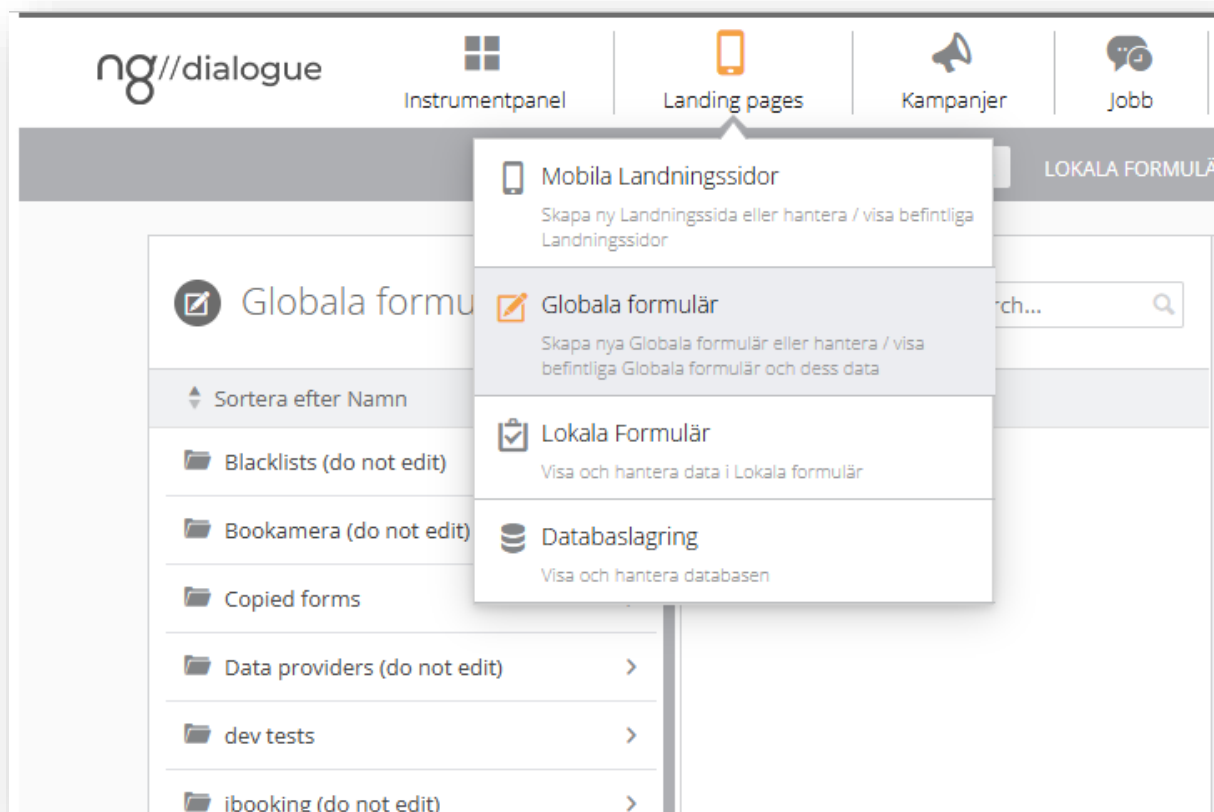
ng//dialogue

Instrumentpanel

Landing pages

Kampanjer

Jobb

LOKALA FORMULÄ

Mobila Landningssidor

Skapa ny Landningssida eller hantera / visa befintliga Landningssidor

Globala formulär

Skapa nya Globala formulär eller hantera / visa befintliga Globala formulär och dess data

Lokala Formulär

Visa och hantera data i Lokala formulär

Databaslagring

Visa och hantera databasen

Globala formu

rch...

Sortera efter Namn

Blacklists (do not edit)

Bookamera (do not edit)

Copied forms

Data providers (do not edit)

dev tests

ibooking (do not edit)